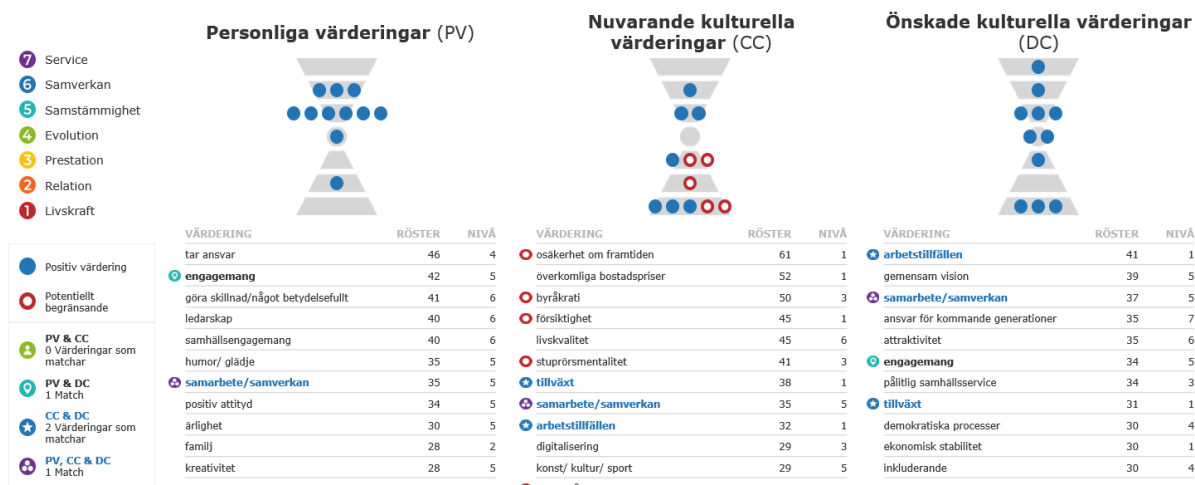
7 Service
6 Samverkan
5 Samstämmighet
4 Evolution
3 Prestation
2 Relation
1 Livskraft

Positiv värdering

Potentiellt begränsande

PV & CC
0 Värderingar som matchar

PV & DC
1 Match

CC & DC
2 Värderingar som matchar

PV, CC & DC
1 Match

**Personliga värderingar** (PV)

| VÄRDERING | RÖSTER | NIVÅ |
|---|---|---|
| tar ansvar | 46 | 4 |
| engagemang | 42 | 5 |
| göra skillnad/något betydelsefullt | 41 | 6 |
| ledarskap | 40 | 6 |
| samhällsengagemang | 40 | 6 |
| humor/ glädje | 35 | 5 |
| samarbete/samverkan | 35 | 5 |
| positiv attityd | 34 | 5 |
| ärlighet | 30 | 5 |
| familj | 28 | 2 |
| kreativitet | 28 | 5 |

**Nuvarande kulturella värderingar** (CC)

| VÄRDERING | RÖSTER | NIVÅ |
|---|---|---|
| osäkerhet om framtiden | 61 | 1 |
| överkomliga bostadspriser | 52 | 1 |
| byråkrati | 50 | 3 |
| försiktighet | 45 | 1 |
| livskvalitet | 45 | 6 |
| stuprörsmentalitet | 41 | 3 |
| tillväxt | 38 | 1 |
| samarbete/samverkan | 35 | 5 |
| arbetstillfällen | 32 | 1 |
| digitalisering | 29 | 3 |
| konst/ kultur/ sport | 29 | 5 |

**Önskade kulturella värderingar** (DC)

| VÄRDERING | RÖSTER | NIVÅ |
|---|---|---|
| arbetstillfällen | 41 | 1 |
| gemensam vision | 39 | 5 |
| samarbete/samverkan | 37 | 5 |
| ansvar för kommande generationer | 35 | 7 |
| attraktivitet | 35 | 6 |
| engagemang | 34 | 5 |
| pålitlig samhällsservice | 34 | 3 |
| tillväxt | 31 | 1 |
| demokratiska processer | 30 | 4 |
| ekonomisk stabilitet | 30 | 1 |
| inkluderande | 30 | 4 |